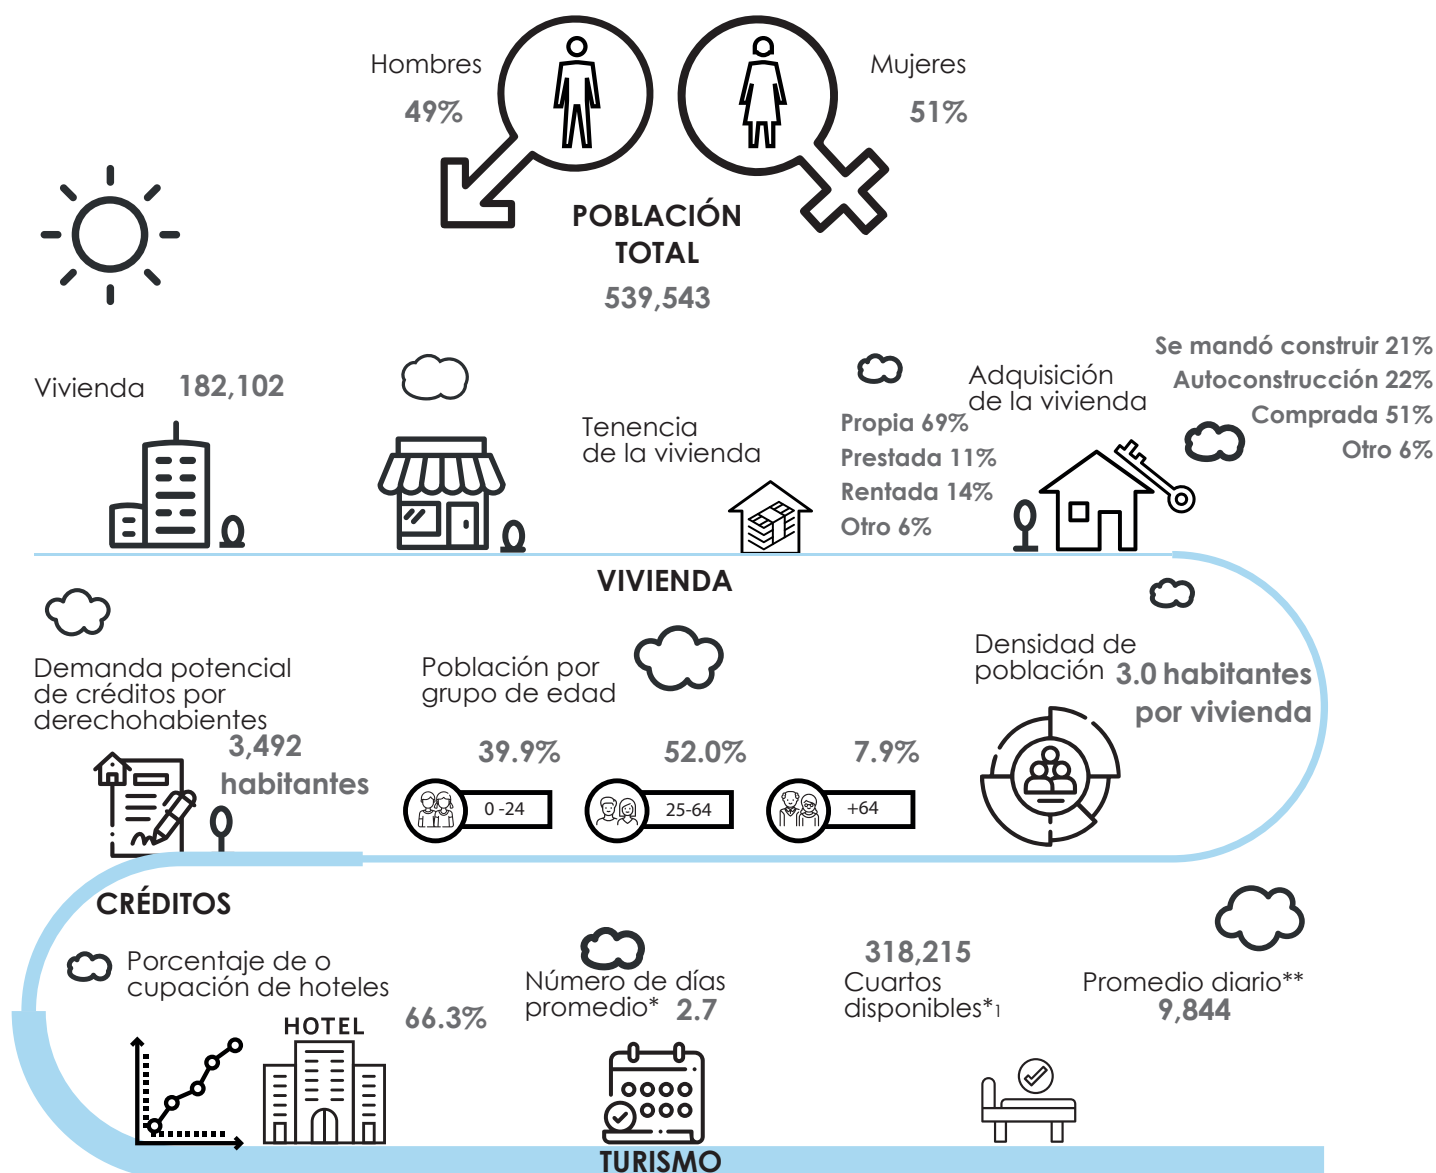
Hombres
49%

Mujeres
51%

POBLACIÓN TOTAL
539,543

Vivienda 182,102

Tenencia de la vivienda

Propia 69%
Prestada 11%
Rentada 14%
Otro 6%

Adquisición de la vivienda

Se mandó construir 21%
Autoconstrucción 22%
Comprada 51%
Otro 6%

VIVIENDA

Demanda potencial de créditos por derechohabientes
3,492 habitantes

Población por grupo de edad
39.9% 52.0% 7.9%
0 -24 25-64 +64

Densidad de población 3.0 habitantes por vivienda

CRÉDITOS

Porcentaje de o cupación de hoteles
HOTEL
66.3%

Número de días promedio* 2.7

318,215
Cuartos disponibles*1

Promedio diario**
9,844

TURISMO